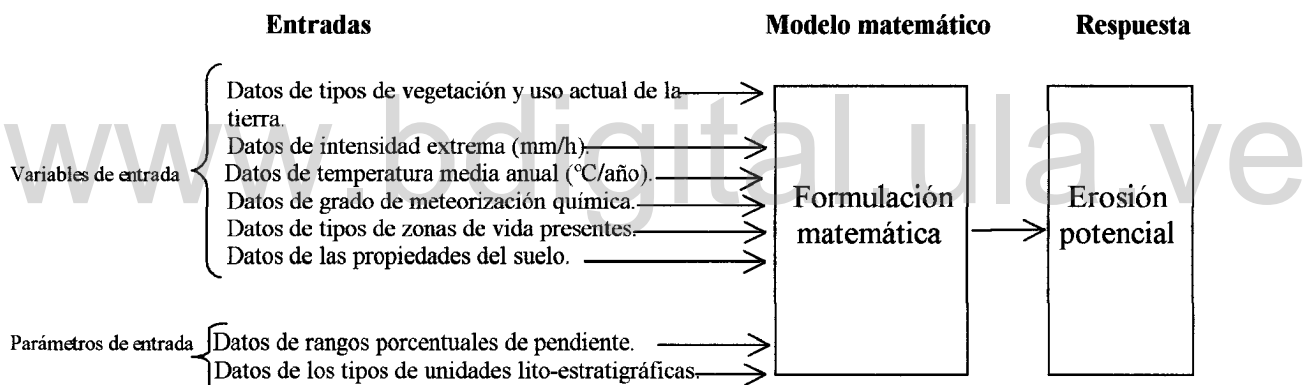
Entradas

Modelo matemático

Respuesta

Variables de entrada

Datos de tipos de vegetación y uso actual de la tierra.
Datos de intensidad extrema (mm/h).
Datos de temperatura media anual (°C/año).
Datos de grado de meteorización química.
Datos de tipos de zonas de vida presentes.
Datos de las propiedades del suelo.

Parámetros de entrada

Datos de rangos porcentuales de pendiente.
Datos de los tipos de unidades lito-estratigráficas.

Formulación matemática

Erosión potencial

www.bdigital.ula.ve